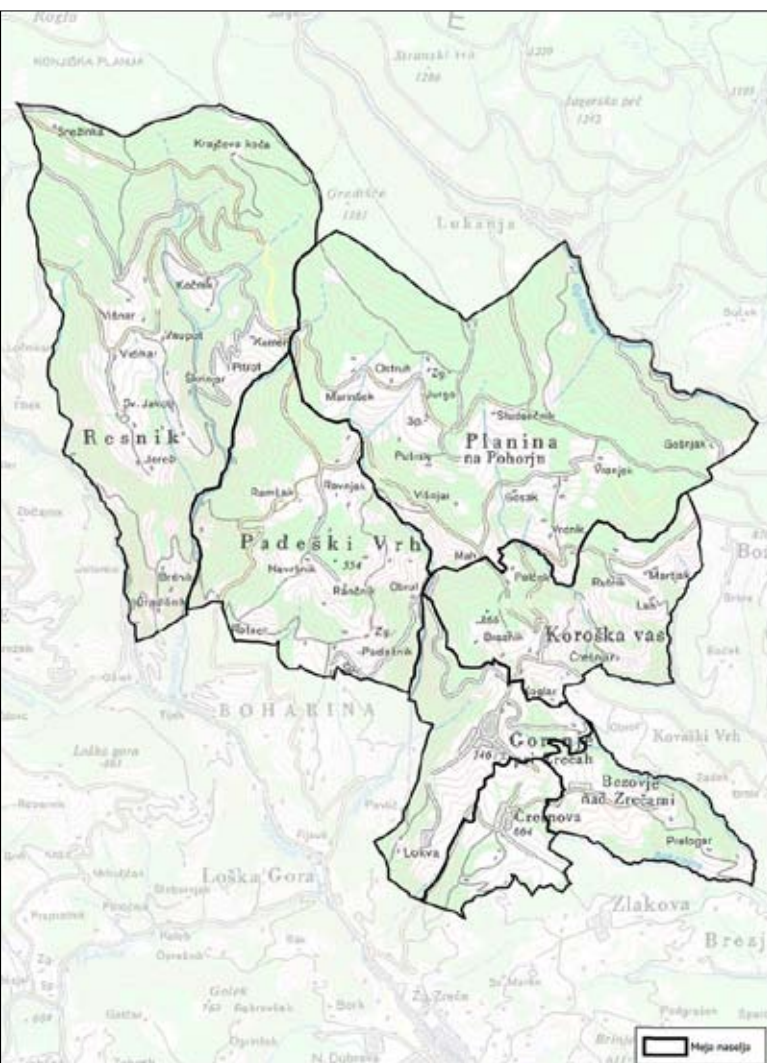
Rogla
KONJIŠKA PLANJA
Stranski vrh 1220
Jugorska peč 1242
Sretnik
Kragova koča
Gradišče 1081
Lukanja
Kočnik
Višnar
Zaupot
Velnar
Kumer
Pitrot
Šmigar
Sv. Jakob
Resnik
Jereb
Ostruh
Zg.
Marošek
Jurgo
Sp.
Sladečnik
Planina na Pohorju
Gobrjak
Pušnik
Vranjek
Ramšak
Rovnjak
Višnjar
Gošak
Vrečnik
Padeški Vrh
Mah
Brenk
Hovrčnik
554
Obrul
Pešček
Rutnik
Martjak
Ročnik
Lah
Zg.
Padešnik
Brezník
Koroška vas
Čretnar
Koglar
BOHARINA
Loška gora
Zreče
Kovaški Vrh
Gorenje
746
Zrečah
Bezovje nad Zrečami
Črešnova
684
Lokva
Loška Gora
Pristovar
Zlakova
Brezje
Golek
Bork
Zg. Zreče
N. Dobrava
Meja naselja